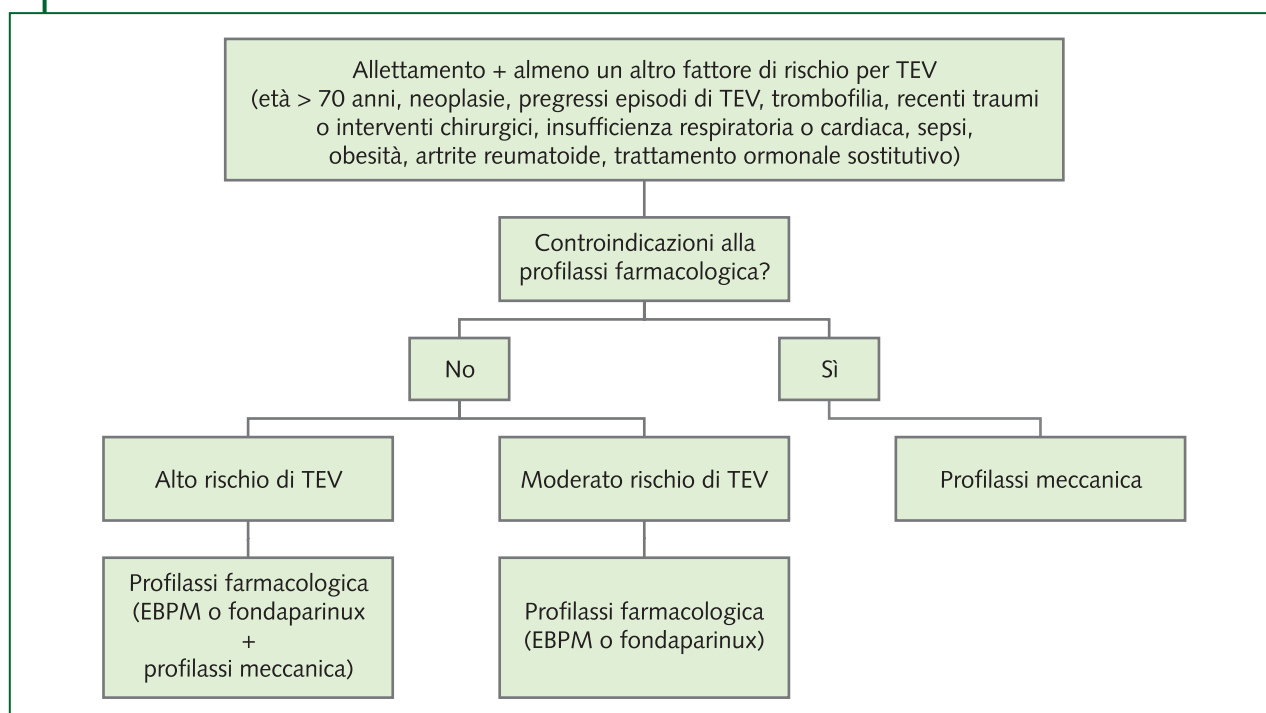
Allettamento + almeno un altro fattore di rischio per TEV (età > 70 anni, neoplasie, pregressi episodi di TEV, trombofilia, recenti traumi o interventi chirurgici, insufficienza respiratoria o cardiaca, sepsi, obesità, artrite reumatoide, trattamento ormonale sostitutivo)

Controindicazioni alla profilassi farmacologica?

No

Sì

Alto rischio di TEV

Moderato rischio di TEV

Profilassi meccanica

Profilassi farmacologica (EBPM o fondaparinux + profilassi meccanica)

Profilassi farmacologica (EBPM o fondaparinux)